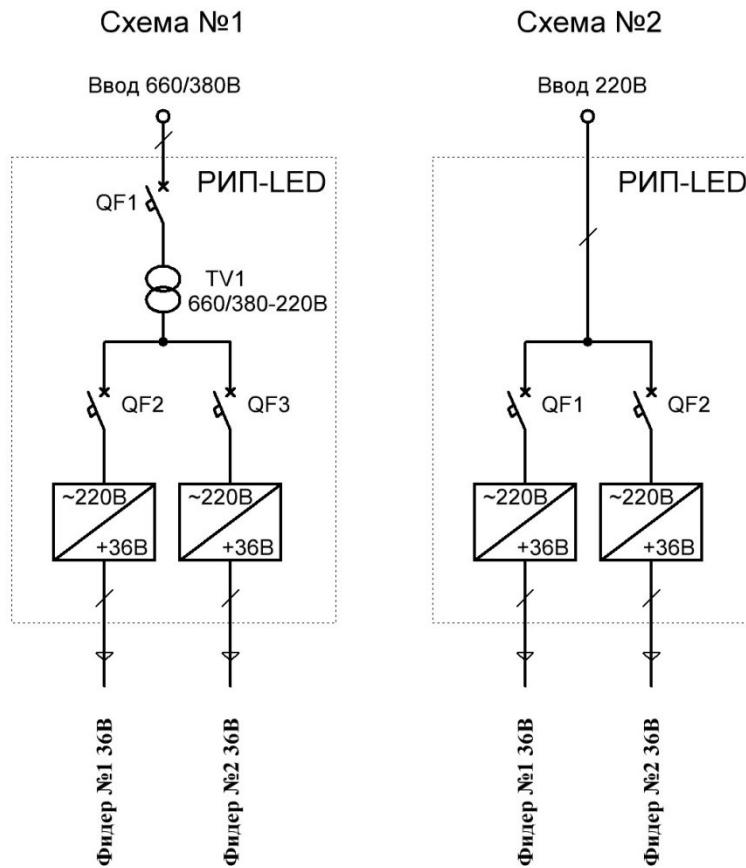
Схема №1

Ввод 660/380В

РИП-LED

QF1

TV1
660/380-220В

QF2

QF3

~220В
+36В

~220В
+36В

Фидер №1 36В

Фидер №2 36В

Схема №2

Ввод 220В

РИП-LED

QF1

QF2

~220В
+36В

~220В
+36В

Фидер №1 36В

Фидер №2 36В